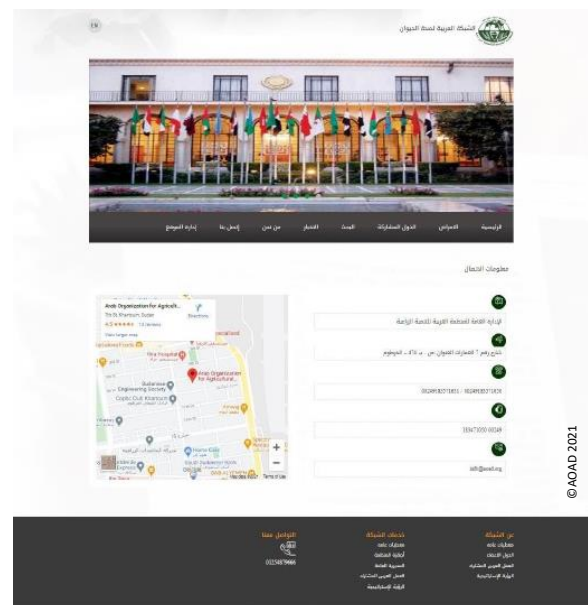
EN

الشبكة العربية لصحة الحيوان

الرئيسية | المدارس | الدول المشاركة | الحدث | الأخبار | من نحن | إتصل بنا | إدارة الموقع

معلومات الإتصال

الإدارة العامة للمنظمة العربية للتنمية الزراعية

شارع رقم 7 العمارات الفاتون ص . ب 474 - الخرطوم

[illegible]

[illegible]

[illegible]@aoad.org

Arab Organization for Agricult...
7th St, Khartoum, Sudan
4.2 ★★★★★ 13 reviews
View larger map
Directions
Arab Organization for Agricultural...
Coptic Club Khartoum
Engineering Society
+
−
Map data ©2023 Terms of Use

©AOAD 2021

عن الشبكة
معلومات عامة
الدول الأعضاء
العمل العربي المشترك
الرؤية الإستراتيجية

خدمات الشبكة
معلومات عامة
أنشطة المنظمة
المشروع القادمة
العمل العربي المشترك
الرؤية الإستراتيجية

التواصل معنا
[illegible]